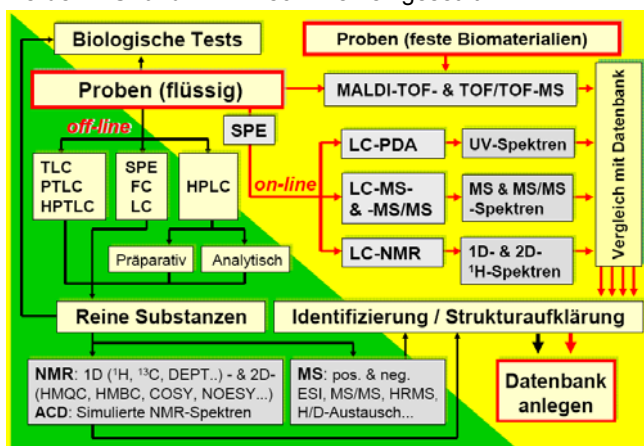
Biologische Tests

Proben (feste Biomaterialien)

Proben (flüssig)

MALDI-TOF- & TOF/TOF-MS

Vergleich mit Datenbank

off-line

SPE

TLC
PTLC
HPTLC

SPE
FC
LC

HPLC

on-line

LC-PDA

UV-Spektren

LC-MS-
& -MS/MS

MS & MS/MS
-Spektren

LC-NMR

1D- & 2D-
$^1$H-Spektren

Präparativ

Analytisch

Reine Substanzen

Identifizierung / Strukturaufklärung

NMR: 1D ($^1$H, $^{13}$C, DEPT..) - & 2D-
(HMQC, HMBC, COSY, NOESY...)
ACD: Simulierte NMR-Spektren

MS: pos. & neg.
ESI, MS/MS, HRMS,
H/D-Austausch...

Datenbank
anlegen